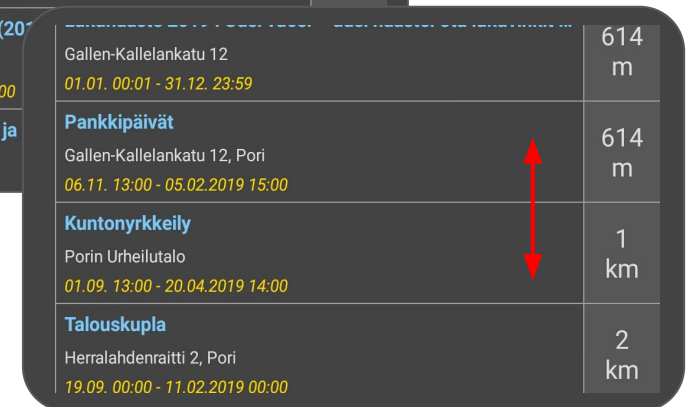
(20
00
ja

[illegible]

Gallen-Kallelankatu 12
01.01. 00:01 - 31.12. 23:59
614 m

Pankkipäivät
Gallen-Kallelankatu 12, Pori
06.11. 13:00 - 05.02.2019 15:00
614 m

Kuntonyrkkeily
Porin Urheilutalo
01.09. 13:00 - 20.04.2019 14:00
1 km

Talouskupla
Herralahdenraitti 2, Pori
19.09. 00:00 - 11.02.2019 00:00
2 km